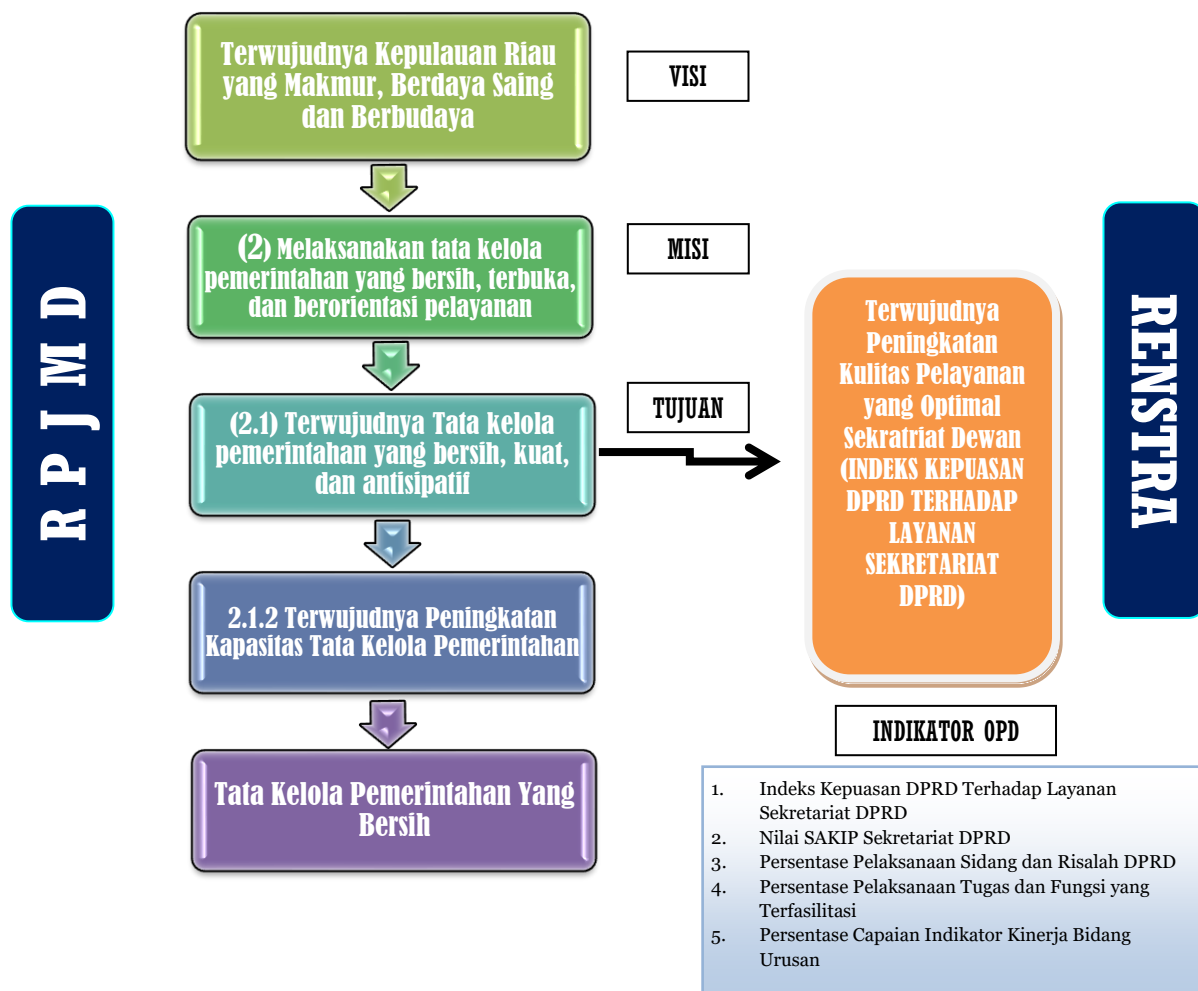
R P J M D

Terwujudnya Kepulauan Riau yang Makmur, Berdaya Saing dan Berbudaya

VISI

(2) Melaksanakan tata kelola pemerintahan yang bersih, terbuka, dan berorientasi pelayanan

MISI

(2.1) Terwujudnya Tata kelola pemerintahan yang bersih, kuat, dan antisipatif

TUJUAN

2.1.2 Terwujudnya Peningkatan Kapasitas Tata Kelola Pemerintahan

Tata Kelola Pemerintahan Yang Bersih

Terwujudnya Peningkatan Kulitas Pelayanan yang Optimal Sekratriat Dewan (INDEKS KEPUASAN DPRD TERHADAP LAYANAN SEKRETARIAT DPRD)

RENSTRA

INDIKATOR OPD

1. Indeks Kepuasan DPRD Terhadap Layanan Sekretariat DPRD
2. Nilai SAKIP Sekretariat DPRD
3. Persentase Pelaksanaan Sidang dan Risalah DPRD
4. Persentase Pelaksanaan Tugas dan Fungsi yang Terfasilitasi
5. Persentase Capaian Indikator Kinerja Bidang Urusan